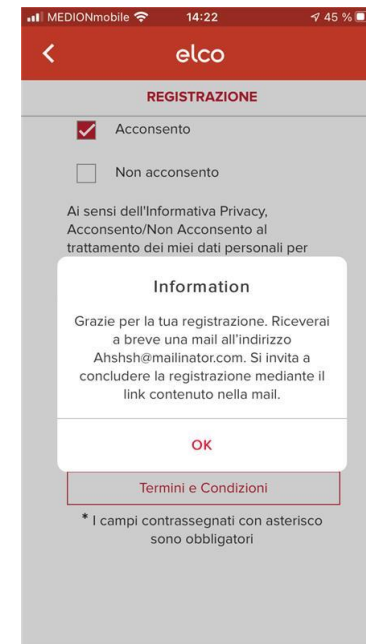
MEDIONmobile 14:22 45 %

elco

REGISTRAZIONE

Acconsento

Non acconsento

Ai sensi dell'Informativa Privacy, Acconsento/Non Acconsento al trattamento dei miei dati personali per

Information

Grazie per la tua registrazione. Riceverai a breve una mail all'indirizzo Ahshsh@mailinator.com. Si invita a concludere la registrazione mediante il link contenuto nella mail.

OK

Termini e Condizioni

* I campi contrassegnati con asterisco sono obbligatori